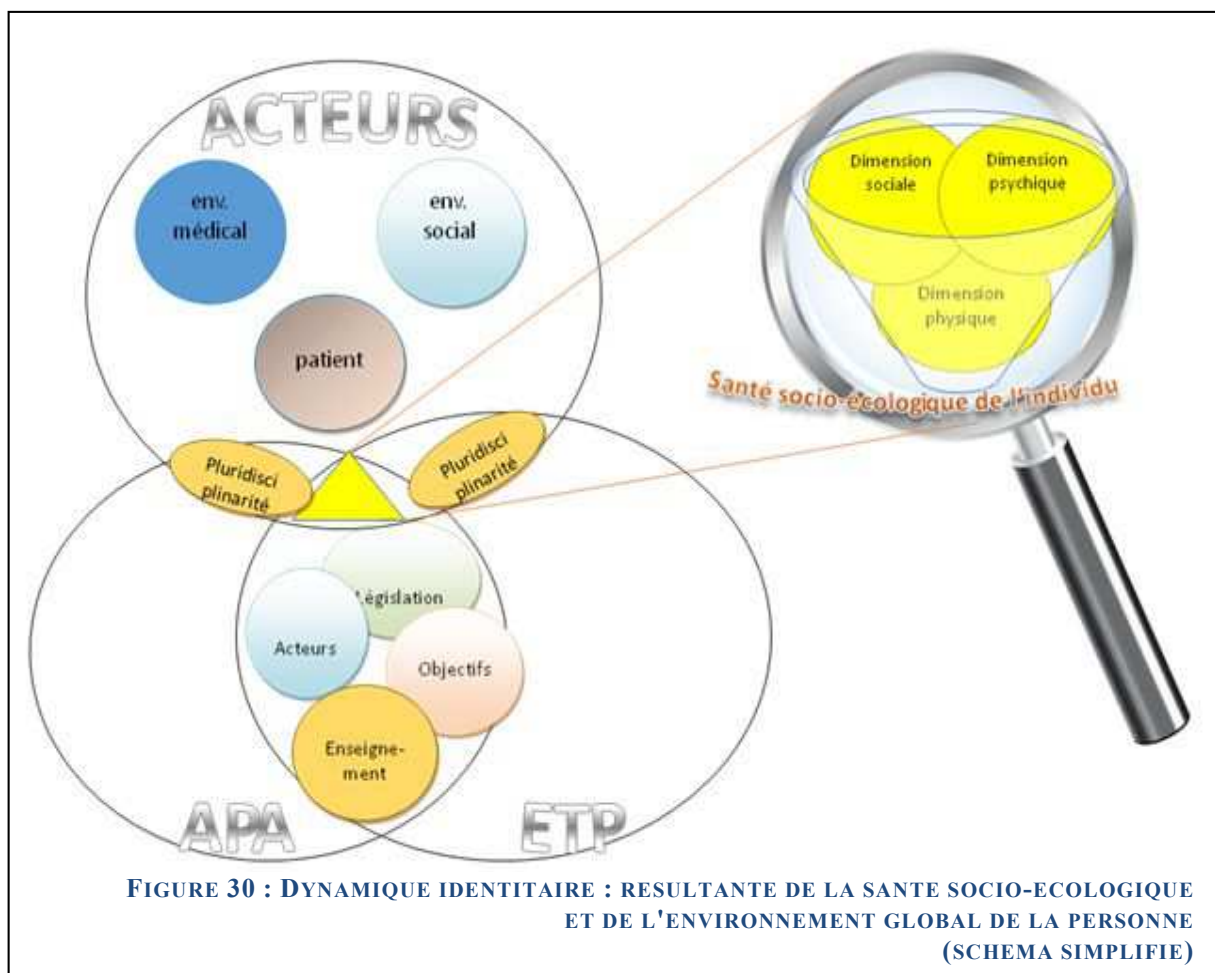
ACTEURS

env. médical

env. social

patient

Dimension sociale

Dimension psychique

Dimension physique

Santé socio-écologique de l'individu

Pluridisci plinarité

Pluridisci plinarité

Législation

Acteurs

Objectifs

Enseignement

APA

ETP

FIGURE 30 : DYNAMIQUE IDENTITAIRE : RESULTANTE DE LA SANTE SOCIO-ECOLOGIQUE ET DE L'ENVIRONNEMENT GLOBAL DE LA PERSONNE (SCHEMA SIMPLIFIE)